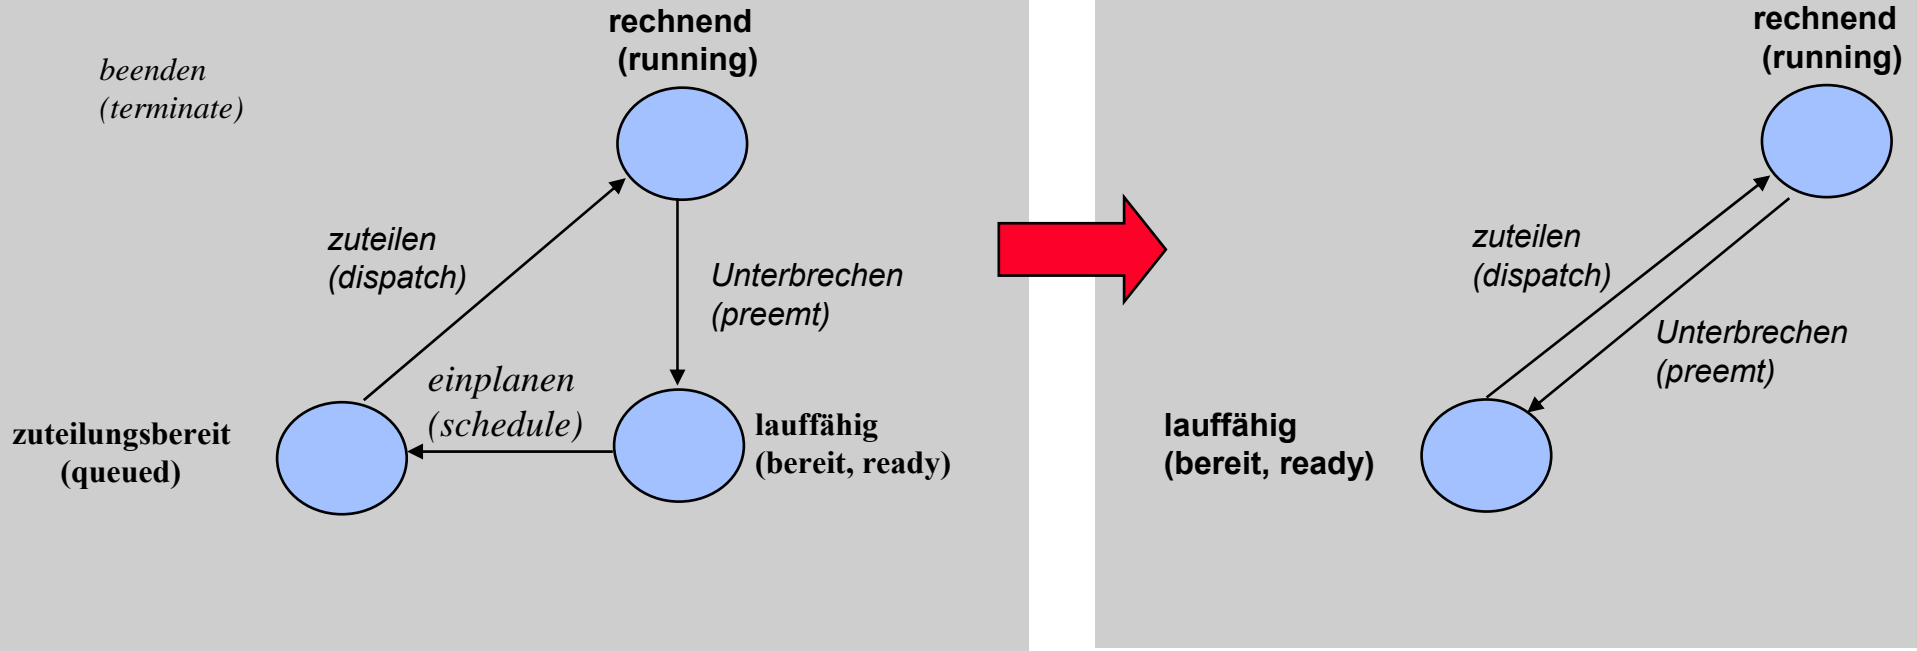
beenden
(terminate)

rechnend
(running)

zuteilen
(dispatch)

Unterbrechen
(preemt)

einplanen
(schedule)

zuteilungsbereit
(queued)

lauffähig
(bereit, ready)

rechnend
(running)

zuteilen
(dispatch)

Unterbrechen
(preemt)

lauffähig
(bereit, ready)